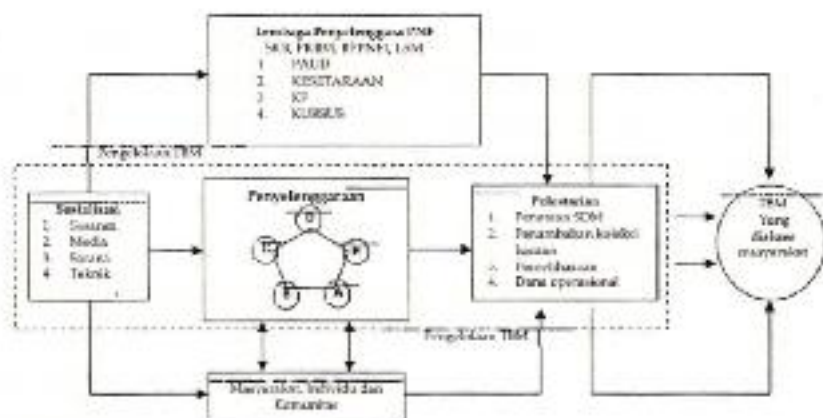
Lembaga Penyelenggara PNF
SKB, PKBM, BPPNFI, LKM
1. PAUD
2. KESETARAAN
3. KF
4. KURSUS

Pengelolaan TBM

Sosialisasi
1. Sasaran
2. Media
3. Forum
4. Teknik

Penyelenggaraan
D
P
A
E
T

Pelestarian
1. Penataan SDM
2. Penambahan koleksi bacaan
3. Pemeliharaan
4. Dana operasional

Pengelolaan TBM

TBM
Yang
dikelola
masyarakat

Masyarakat, Individu dan Komunitas